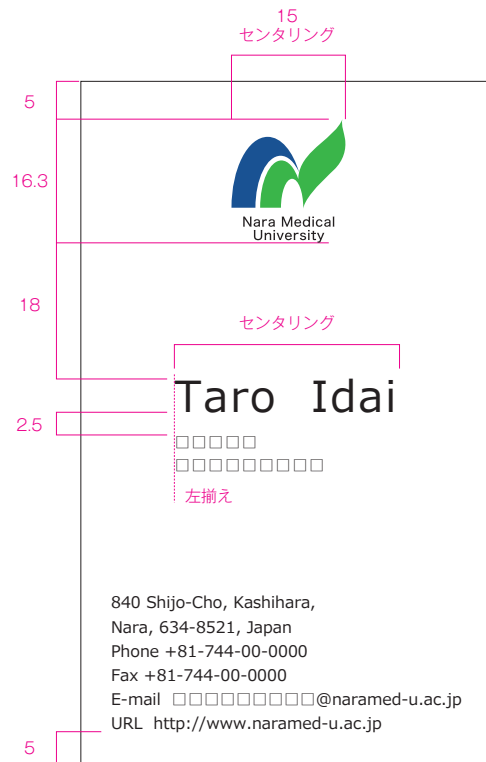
15
センタリング

5

16.3

Nara Medical University

18

センタリング

Taro Idai

2.5

□□□□□
□□□□□□□□□

左揃え

840 Shijo-Cho, Kashihara,
Nara, 634-8521, Japan
Phone +81-744-00-0000
Fax +81-744-00-0000
E-mail □□□□□□□□□@naramed-u.ac.jp
URL http://www.naramed-u.ac.jp

5